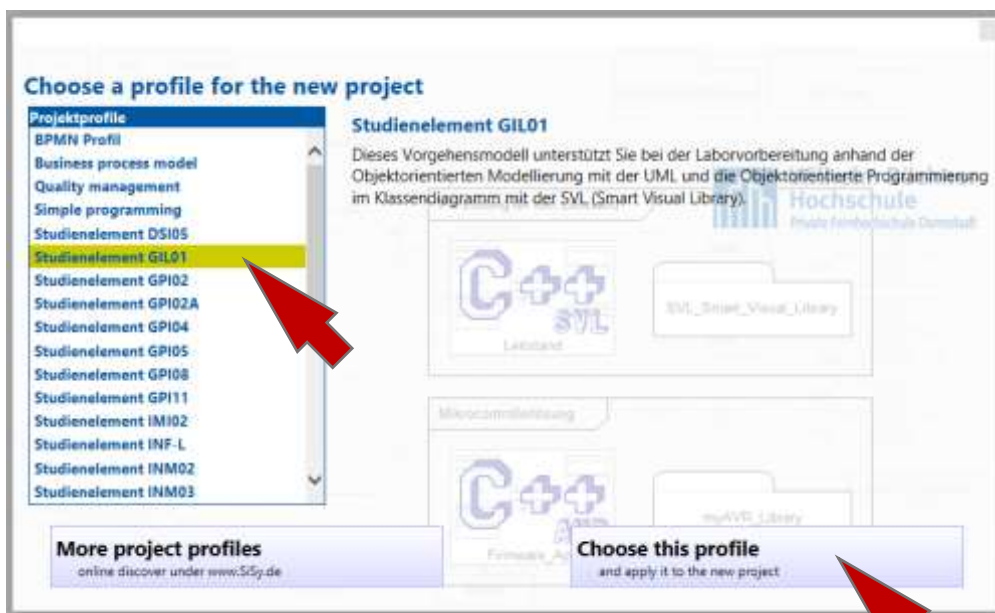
Choose a profile for the new project

Projektprofile
BPMN Profil
Business process model
Quality management
Simple programming
Studienelement DSI05
Studienelement GIL01
Studienelement GPI02
Studienelement GPI02A
Studienelement GPI04
Studienelement GPI05
Studienelement GPI08
Studienelement GPI11
Studienelement IMI02
Studienelement INF-L
Studienelement INM02
Studienelement INM03

Studienelement GIL01

Dieses Vorgehensmodell unterstützt Sie bei der Laborvorbereitung anhand der Objektorientierten Modellierung mit der UML und die Objektorientierte Programmierung im Klassendiagramm mit der SVL (Smart Visual Library).

Hochschule
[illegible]

SVL
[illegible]
SVL_Smart_Visual_Library

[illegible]

myAVR_Library
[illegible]

More project profiles
online discover under www.SiSy.de

Choose this profile
and apply it to the new project